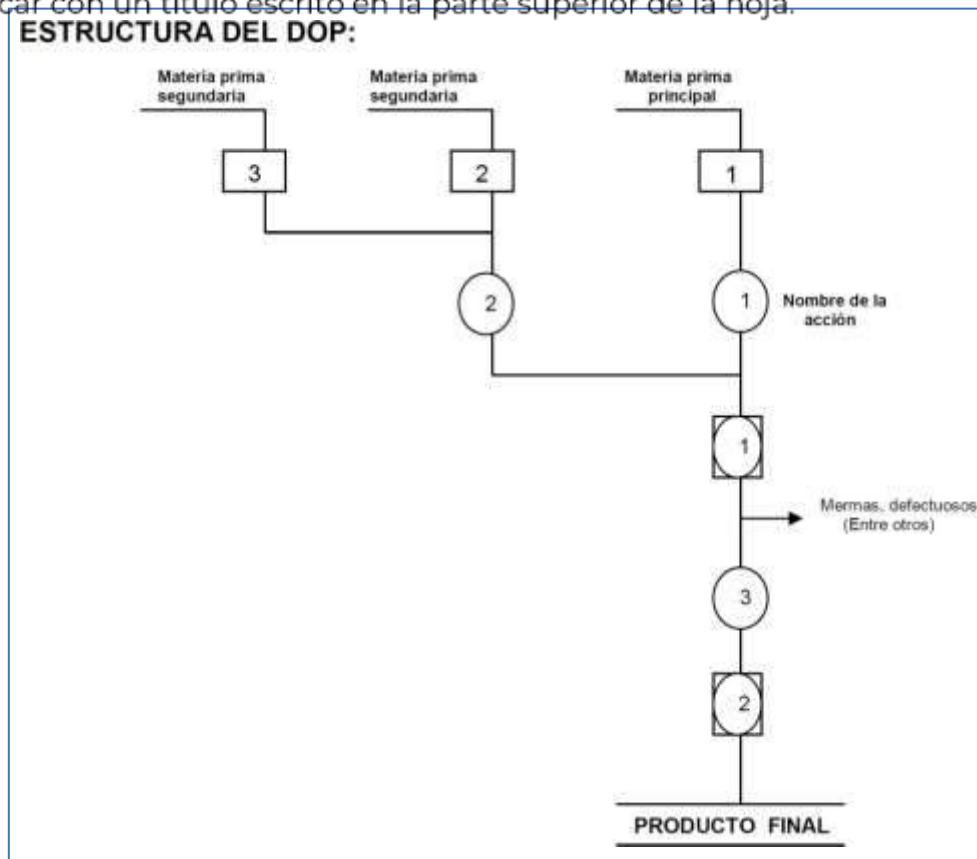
car con un título escrito en la parte superior de la hoja.
ESTRUCTURA DEL DOP:

Materia prima segundaria

Materia prima segundaria

Materia prima principal

3

2

1

2

1

Nombre de la acción

1

Mermas, defectuosos (Entre otros)

3

2

PRODUCTO FINAL